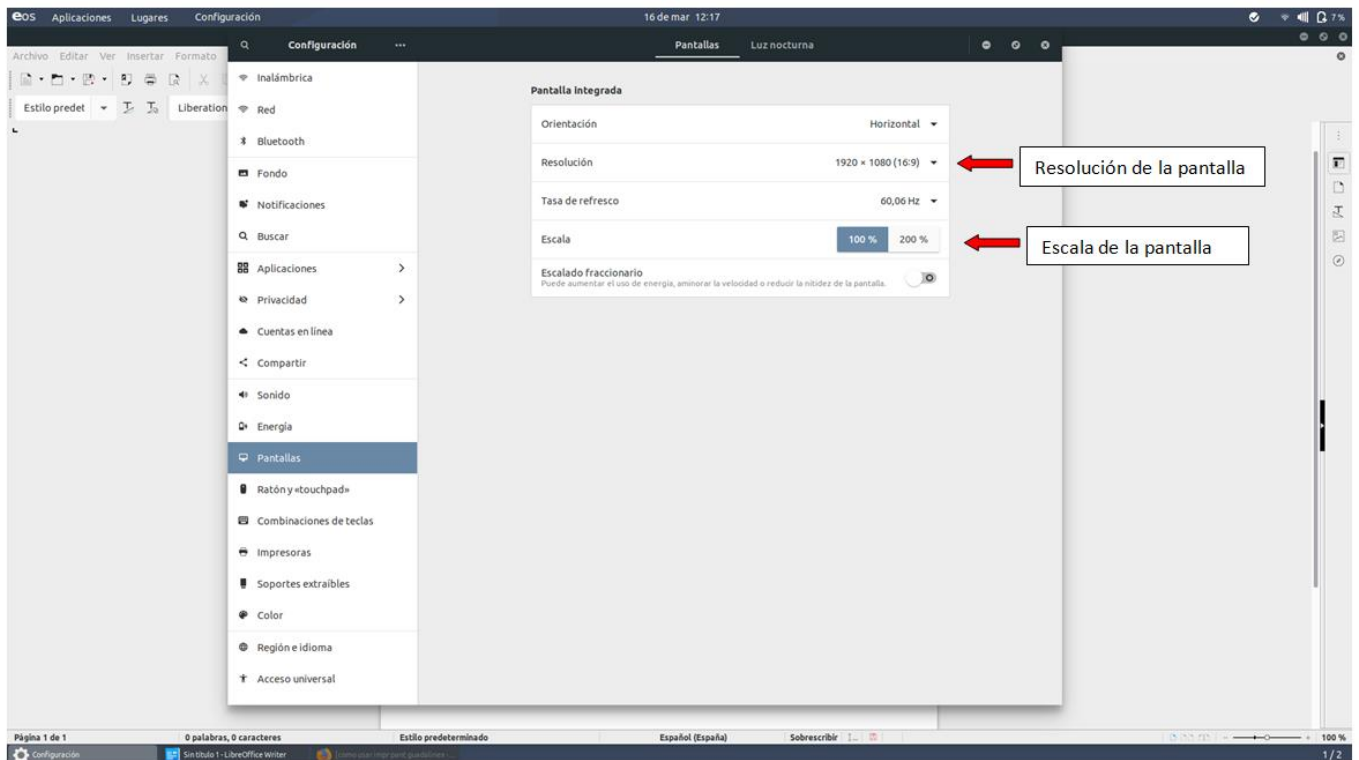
eos Aplicaciones Lugares Configuración 16 de mar 12:17 7%

Archivo Editar Ver Insertar Formato

Estilo predet Liberation

Configuración

Pantallas Luz nocturna

Inalámbrica
Red
Bluetooth
Fondo
Notificaciones
Buscar
Aplicaciones
Privacidad
Cuentas en línea
Compartir
Sonido
Energía
Pantallas
Ratón y «touchpad»
Combinaciones de teclas
Impresoras
Soportes extraíbles
Color
Región e idioma
Acceso universal

Pantalla integrada

| | |
|---|---|
| Orientación | Horizontal |
| Resolución | 1920 × 1080 (16:9) |
| Tasa de refresco | 60,06 Hz |
| Escala | 100 % 200 % |
| Escalado fraccionario Puede aumentar el uso de energía, aminorar la velocidad o reducir la nitidez de la pantalla. | |

Resolución de la pantalla

Escala de la pantalla

Página 1 de 1 0 palabras, 0 caracteres Estilo predeterminado Español (España) Sobrescribir 100 %

Configuración Sin título 1 - LibreOffice Writer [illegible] 1/2